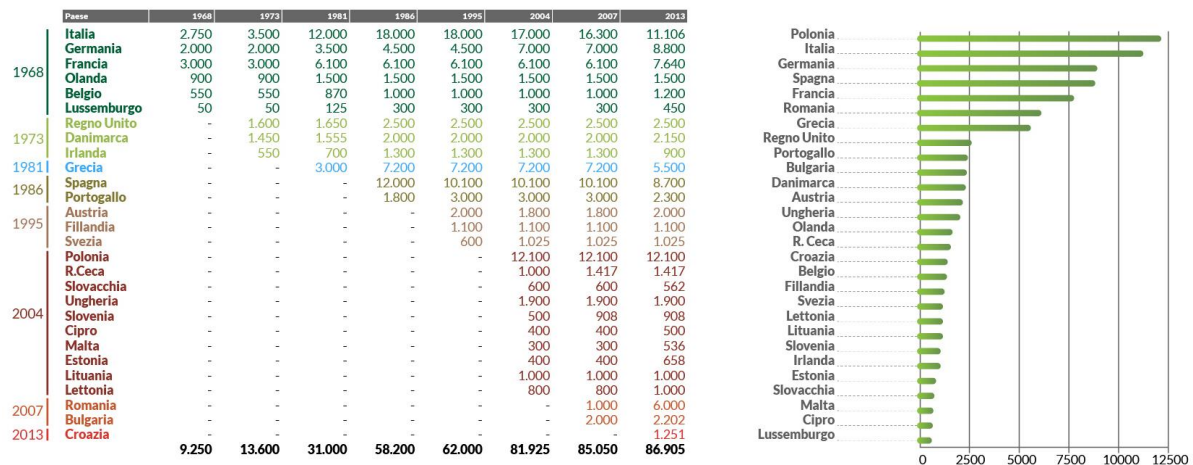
| | Paese | 1968 | 1973 | 1981 | 1986 | 1995 | 2004 | 2007 | 2013 |
|---|---|---|---|---|---|---|---|---|---|
| 1968 | Italia | 2.750 | 3.500 | 12.000 | 18.000 | 18.000 | 17.000 | 16.300 | 11.106 |
| | Germania | 2.000 | 2.000 | 3.500 | 4.500 | 4.500 | 7.000 | 7.000 | 8.800 |
| | Francia | 3.000 | 3.000 | 6.100 | 6.100 | 6.100 | 6.100 | 6.100 | 7.640 |
| | Olanda | 900 | 900 | 1.500 | 1.500 | 1.500 | 1.500 | 1.500 | 1.500 |
| | Belgio | 550 | 550 | 870 | 1.000 | 1.000 | 1.000 | 1.000 | 1.200 |
| | Lussemburgo | 50 | 50 | 125 | 300 | 300 | 300 | 300 | 450 |
| 1973 | Regno Unito | - | 1.600 | 1.650 | 2.500 | 2.500 | 2.500 | 2.500 | 2.500 |
| | Danimarca | - | 1.450 | 1.555 | 2.000 | 2.000 | 2.000 | 2.000 | 2.150 |
| | Irlanda | - | 550 | 700 | 1.300 | 1.300 | 1.300 | 1.300 | 900 |
| 1981 | Grecia | - | - | 3.000 | 7.200 | 7.200 | 7.200 | 7.200 | 5.500 |
| 1986 | Spagna | - | - | - | 12.000 | 10.100 | 10.100 | 10.100 | 8.700 |
| | Portogallo | - | - | - | 1.800 | 3.000 | 3.000 | 3.000 | 2.300 |
| 1995 | Austria | - | - | - | - | 2.000 | 1.800 | 1.800 | 2.000 |
| | Fillandia | - | - | - | - | 1.100 | 1.100 | 1.100 | 1.100 |
| | Svezia | - | - | - | - | 600 | 1.025 | 1.025 | 1.025 |
| 2004 | Polonia | - | - | - | - | - | 12.100 | 12.100 | 12.100 |
| | R.Ceca | - | - | - | - | - | 1.000 | 1.417 | 1.417 |
| | Slovacchia | - | - | - | - | - | 600 | 600 | 562 |
| | Ungheria | - | - | - | - | - | 1.900 | 1.900 | 1.900 |
| | Slovenia | - | - | - | - | - | 500 | 908 | 908 |
| | Cipro | - | - | - | - | - | 400 | 400 | 500 |
| | Malta | - | - | - | - | - | 300 | 300 | 536 |
| | Estonia | - | - | - | - | - | 400 | 400 | 658 |
| | Lituania | - | - | - | - | - | 1.000 | 1.000 | 1.000 |
| | Lettonia | - | - | - | - | - | 800 | 800 | 1.000 |
| 2007 | Romania | - | - | - | - | - | - | 1.000 | 6.000 |
| | Bulgaria | - | - | - | - | - | - | 2.000 | 2.202 |
| 2013 | Croazia | - | - | - | - | - | - | - | 1.251 |
| | | 9.250 | 13.600 | 31.000 | 58.200 | 62.000 | 81.925 | 85.050 | 86.905 |

Polonia
Italia
Germania
Spagna
Francia
Romania
Grecia
Regno Unito
Portogallo
Bulgaria
Danimarca
Austria
Ungheria
Olanda
R. Ceca
Croazia
Belgio
Fillandia
Svezia
Lettonia
Lituania
Slovenia
Irlanda
Estonia
Slovacchia
Malta
Cipro
Lussemburgo

0 2500 5000 7500 10000 12500